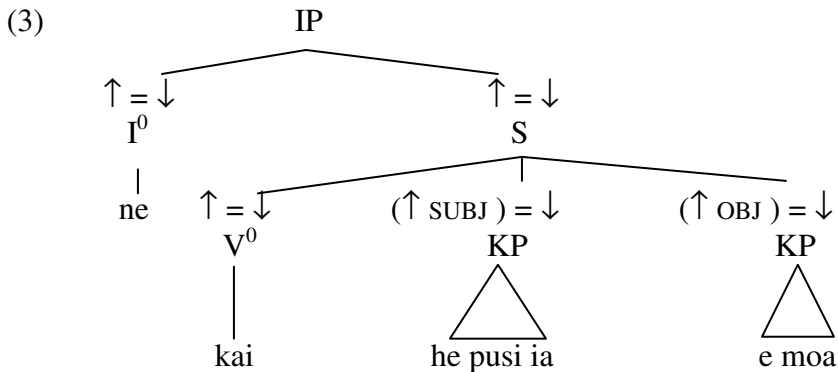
(3)

IP

$\uparrow = \downarrow$
$I^0$
ne

$\uparrow = \downarrow$
S

$\uparrow = \downarrow$
$V^0$
kai

$(\uparrow \text{SUBJ}) = \downarrow$
KP
he pusi ia

$(\uparrow \text{OBJ}) = \downarrow$
KP
e moa